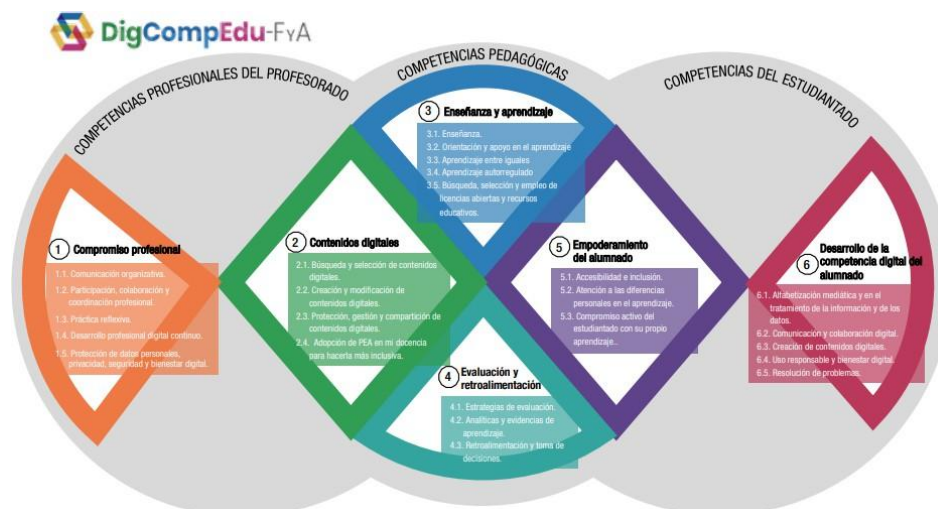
DigCompEdu-FyA

COMPETENCIAS PROFESIONALES DEL PROFESORADO

COMPETENCIAS PEDAGÓGICAS

COMPETENCIAS DEL ESTUDIANTADO

1 Compromiso profesional

1.1. Comunicación organizativa.
1.2. Participación, colaboración y coordinación profesional.
1.3. Práctica reflexiva.
1.4. Desarrollo profesional digital continuo.
1.5. Protección de datos personales, privacidad, seguridad y bienestar digital.

2 Contenidos digitales

2.1. Búsqueda y selección de contenidos digitales.
2.2. Creación y modificación de contenidos digitales.
2.3. Protección, gestión y compartición de contenidos digitales.
2.4. Adopción de PEA en mi docencia para hacerla más inclusiva.

3 Enseñanza y aprendizaje

3.1. Enseñanza.
3.2. Orientación y apoyo en el aprendizaje
3.3. Aprendizaje entre iguales
3.4. Aprendizaje autorregulado
3.5. Búsqueda, selección y empleo de licencias abiertas y recursos educativos.

4 Evaluación y retroalimentación

4.1. Estrategias de evaluación.
4.2. Analíticas y evidencias de aprendizaje.
4.3. Retroalimentación y toma de decisiones.

5 Empoderamiento del alumnado

5.1. Accesibilidad e inclusión.
5.2. Atención a las diferencias personales en el aprendizaje.
5.3. Compromiso activo del estudiantado con su propio aprendizaje..

6 Desarrollo de la competencia digital del alumnado

6.1. Alfabetización mediática y en el tratamiento de la información y de los datos.
6.2. Comunicación y colaboración digital.
6.3. Creación de contenidos digitales.
6.4. Uso responsable y bienestar digital.
6.5. Resolución de problemas.